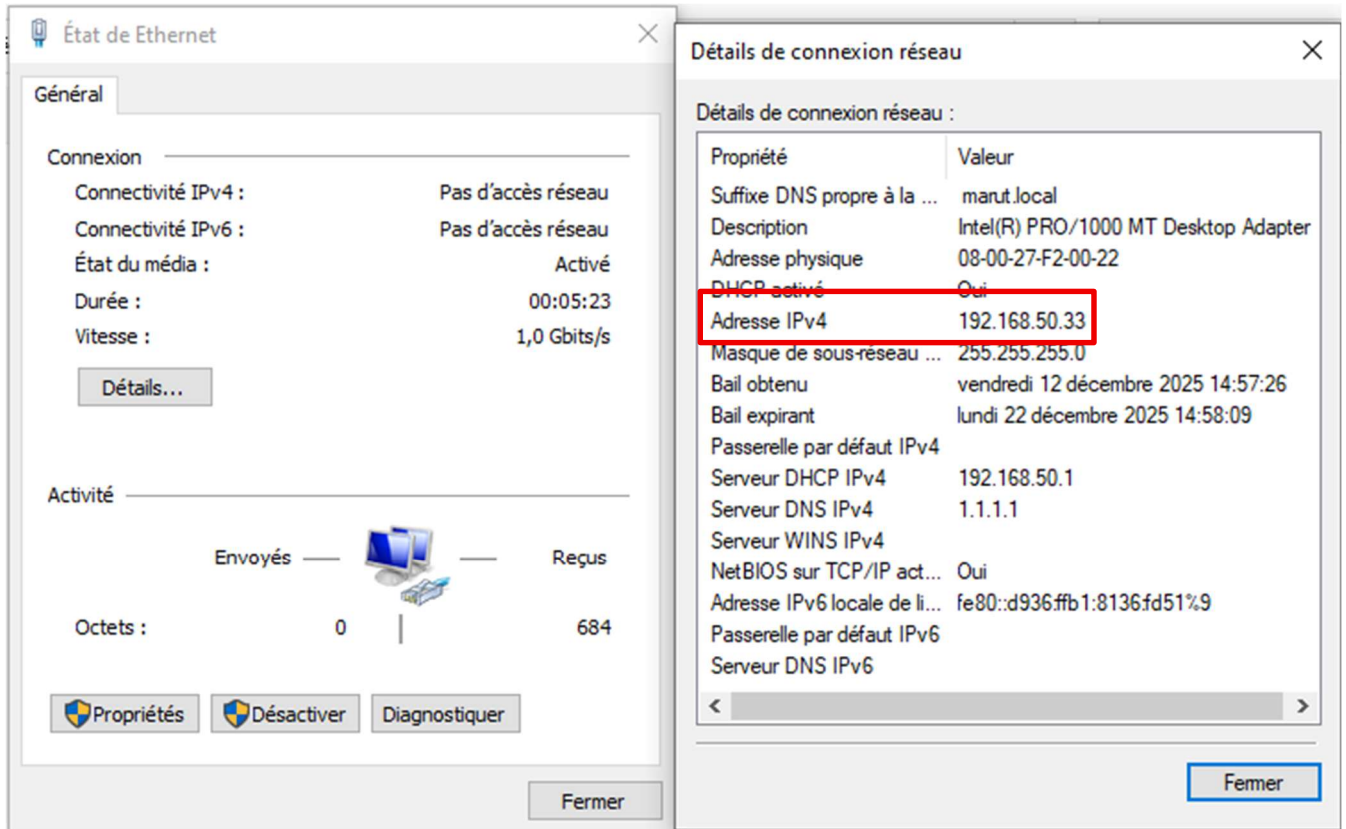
État de Ethernet

Général

Connexion

Connectivité IPv4 : Pas d’accès réseau

Connectivité IPv6 : Pas d’accès réseau

État du média : Activé

Durée : 00:05:23

Vitesse : 1,0 Gbits/s

Détails...

Activité

Envoyés — — Reçus

Octets : 0 | 684

Propriétés Désactiver Diagnostiquer

Fermer

Détails de connexion réseau

Détails de connexion réseau :

| Propriété | Valeur |
|---|---|
| Suffixe DNS propre à la ... | marut.local |
| Description | Intel(R) PRO/1000 MT Desktop Adapter |
| Adresse physique | 08-00-27-F2-00-22 |
| DHCP activé | Oui |
| Adresse IPv4 | 192.168.50.33 |
| Masque de sous-réseau ... | 255.255.255.0 |
| Bail obtenu | vendredi 12 décembre 2025 14:57:26 |
| Bail expirant | lundi 22 décembre 2025 14:58:09 |
| Passerelle par défaut IPv4 | |
| Serveur DHCP IPv4 | 192.168.50.1 |
| Serveur DNS IPv4 | 1.1.1.1 |
| Serveur WINS IPv4 | |
| NetBIOS sur TCP/IP act... | Oui |
| Adresse IPv6 locale de li... | fe80::d936:ffb1:8136:fd51%9 |
| Passerelle par défaut IPv6 | |
| Serveur DNS IPv6 | |

Fermer